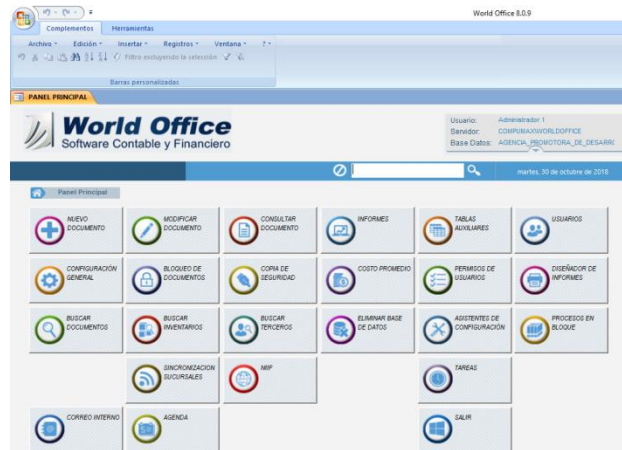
World Office 8.0.9

Complementos Herramientas

Archivo · Edición · Insertar · Registros · Ventana · ? ·

Filtro excluyendo la selección

Barras personalizadas

PANEL PRINCIPAL

World Office
Software Contable y Financiero

Usuario: Administrador 1
Servidor: COMPUMAX\WORLDOFFICE
Base Datos: AGENCIA_PROMOTORA_DE_DESARRO

martes, 30 de octubre de 2018

Panel Principal

NUEVO DOCUMENTO

MODIFICAR DOCUMENTO

CONSULTAR DOCUMENTO

INFORMES

TABLAS AUXILIARES

USUARIOS

CONFIGURACIÓN GENERAL

BLOQUEO DE DOCUMENTOS

COPIA DE SEGURIDAD

COSTO PROMEDIO

PERMISOS DE USUARIOS

DISEÑADOR DE INFORMES

BUSCAR DOCUMENTOS

BUSCAR INVENTARIOS

BUSCAR TERCEROS

ELIMINAR BASE DE DATOS

ASISTENTES DE CONFIGURACIÓN

PROCESOS EN BLOQUE

SINCRONIZACION SUCURSALES

NIIF

TAREAS

CORREO INTERNO

AGENDA

SALIR